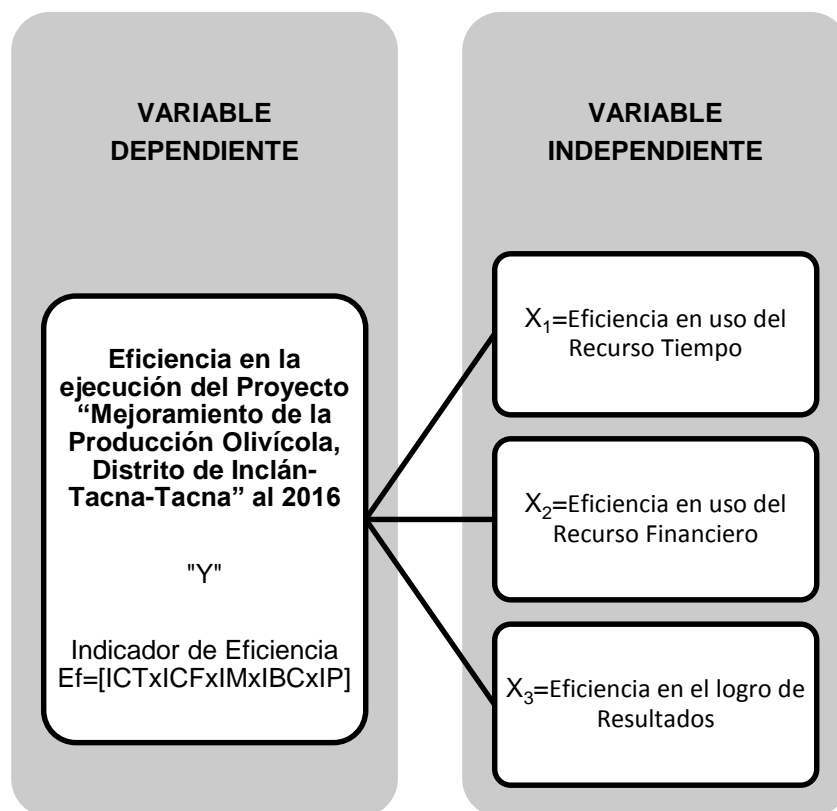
VARIABLE DEPENDIENTE

Eficiencia en la ejecución del Proyecto "Mejoramiento de la Producción Olivícola, Distrito de Inclán-Tacna-Tacna" al 2016

"Y"

Indicador de Eficiencia Ef=[ICTxICFxIMxIBCxIP]

VARIABLE INDEPENDIENTE

$X_1$=Eficiencia en uso del Recurso Tiempo

$X_2$=Eficiencia en uso del Recurso Financiero

$X_3$=Eficiencia en el logro de Resultados